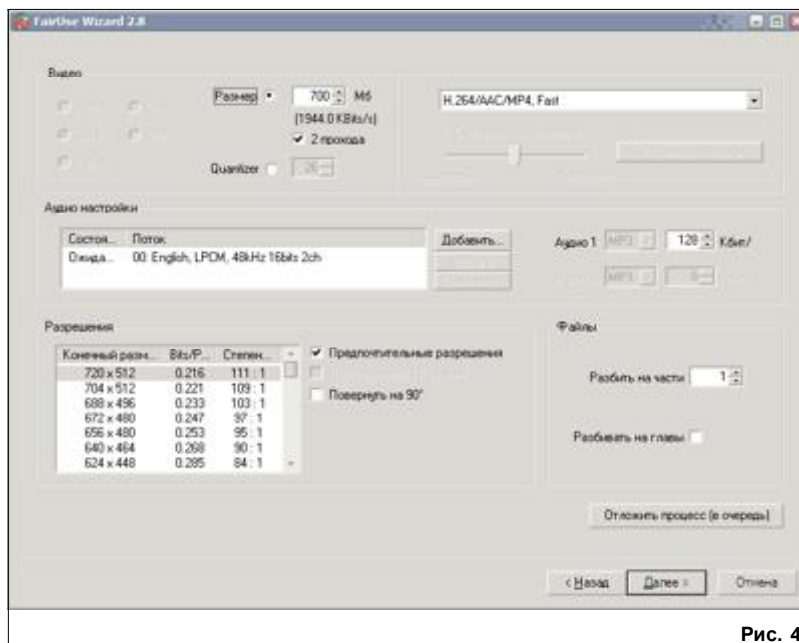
FairUse Wizard 2.8

Видео

Размер

700 Мб

(1944.0 KBits/s)

2 прохода

Quantizer

26

H.264/AAC/MP4, Fast

Аудио настройки

| Состоя... | Поток |
|---|---|
| Ожида... | 00: English, LPCM, 48kHz 16bits 2ch |

Добавить...

Аудио 1

MP3

128

Кбит/

MP3

Разрешения

| Конечный разм... | Bits/P... | Степен... |
|---|---|---|
| 720 x 512 | 0.216 | 111 : 1 |
| 704 x 512 | 0.221 | 109 : 1 |
| 688 x 496 | 0.233 | 103 : 1 |
| 672 x 480 | 0.247 | 97 : 1 |
| 656 x 480 | 0.253 | 95 : 1 |
| 640 x 464 | 0.268 | 90 : 1 |
| 624 x 448 | 0.285 | 84 : 1 |

Предпочтительные разрешения

Повернуть на 90°

Файлы

Разбить на части

1

Разбивать на главы

Отложить процесс (в очередь)

< Назад

Далее >

Отмена

Рис. 4